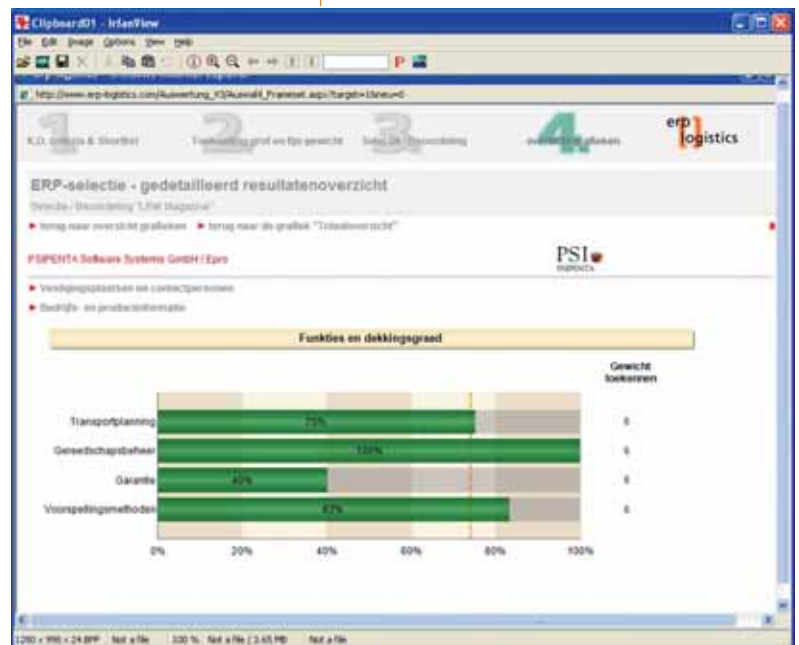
Clipboard01 - IrfanView

File Edit Image Options View Help

http://www.erp-logistics.com/Auswertung_X3/Auswahl_Frameset.aspx?target=1&neu=0

K.O. criteria & Shortlist

Toekenning prof en fijn gewicht

Selectie / Beoordeling

overzicht grafieken

erp logistics

ERP-selectie - gedetailleerd resultatenoverzicht

Selectie / Beoordeling "LINK Magazine"

► terug naar overzicht grafieken ► terug naar de grafiek "Totaaloverzicht"

PSIPENTA Software Systems GmbH / Epro

PSI PSIPENTA

► Vestigingsplaatsen en contactpersonen

► Bedrijfs- en productinformatie

Funkties en dekkingsgraad

Gewicht toekennen

| | | |
|---|---|---|
| Transportplanning | 75% | 6 |
| Gereedschapsbeheer | 100% | 6 |
| Garantie | 40% | 6 |
| Voorspellingsmethoden | 83% | 6 |

0% 20% 40% 60% 80% 100%

1280 x 996 x 24 BPP Not a file 100 % Not a file / 3.65 MB Not a file